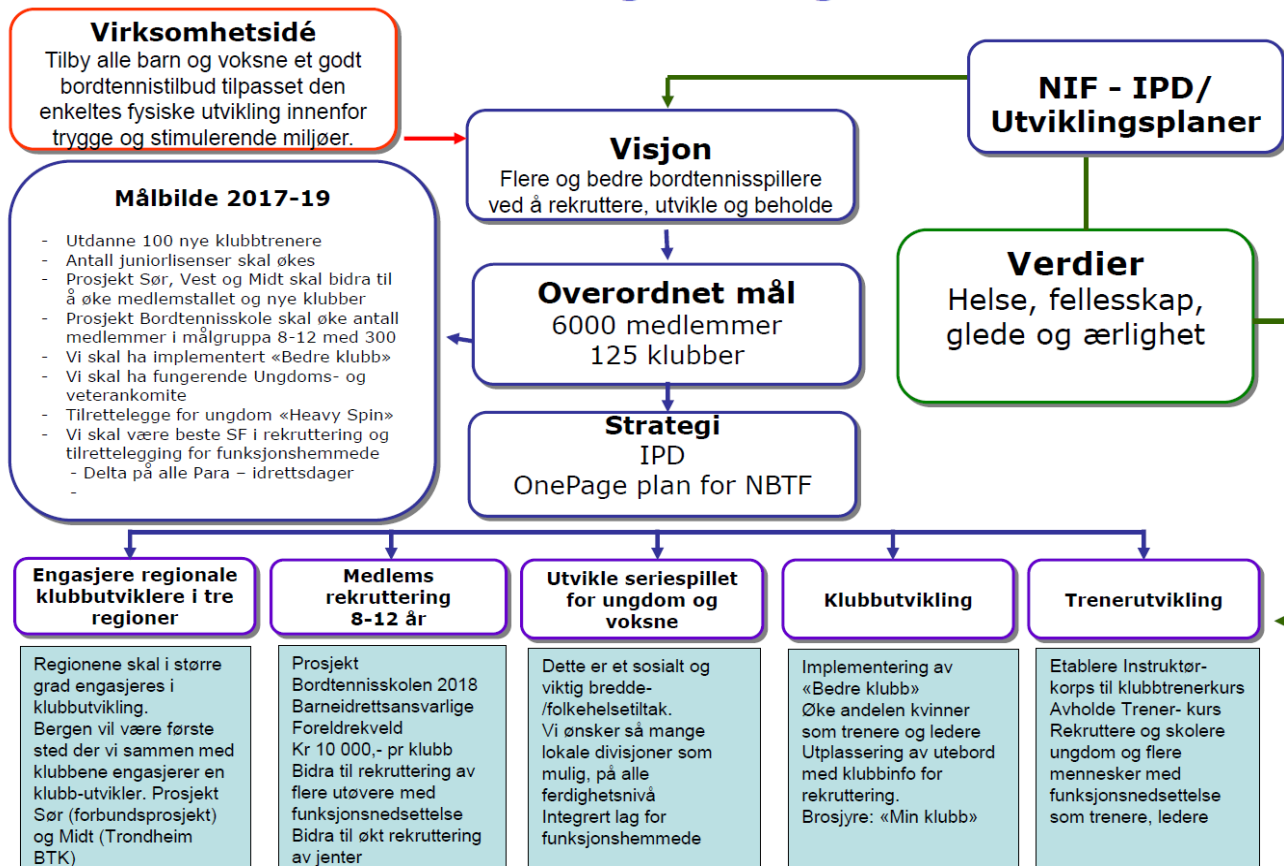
Virksomhetsidé
Tilby alle barn og voksne et godt bordtennistilbud tilpasset den enkeltes fysiske utvikling innenfor trygge og stimulerende miljøer.

Visjon
Flere og bedre bordtennisspillere ved å rekruttere, utvikle og beholde

NIF - IPD/ Utviklingsplaner

Målbilde 2017-19
- Utdanne 100 nye klubbtrenere
- Antall juniorlisenser skal økes
- Prosjekt Sør, Vest og Midt skal bidra til å øke medlemstallet og nye klubber
- Prosjekt Bordtennisskole skal øke antall medlemmer i målgruppa 8-12 med 300
- Vi skal ha implementert «Bedre klubb»
- Vi skal ha fungerende Ungdoms- og veterankomite
- Tilretelegge for ungdom «Heavy Spin»
- Vi skal være beste SF i rekruttering og tilrettelegging for funksjonshemmede
- Delta på alle Para – idrettsdager
-

Overordnet mål
6000 medlemmer
125 klubber

Verdier
Helse, fellesskap, glede og ærlighet

Strategi
IPD
OnePage plan for NBTF

Engasjere regionale klubbutviklere i tre regioner

Medlems rekruttering 8-12 år

Utvikle seriespillet for ungdom og voksne

Klubbutvikling

Trenerutvikling

Regionene skal i større grad engasjeres i klubbutvikling.
Bergen vil være første sted der vi sammen med klubbene engasjerer en klubb-utvikler. Prosjekt Sør (forbundsprosjekt) og Midt (Trondheim BTK)

Prosjekt Bordtennisskolen 2018
Barneidrettsansvarlige
Foreldrekveld
Kr 10 000,- pr klubb
Bidra til rekruttering av flere utøvere med funksjonsnedsettelse
Bidra til økt rekruttering av jenter

Dette er et sosialt og viktig bredde-/folkehelsetiltak.
Vi ønsker så mange lokale divisjoner som mulig, på alle ferdighetsnivå
Integrert lag for funksjonshemmede

Implementering av «Bedre klubb»
Øke andelen kvinner som trenere og ledere
Utplassering av utebord med klubbinfo for rekruttering.
Brosjyre: «Min klubb»

Etablere Instruktør-korps til klubbtrenerkurs
Avholde Trener- kurs
Rekruttere og skolere ungdom og flere mennesker med funksjonsnedsettelse som trenere, ledere